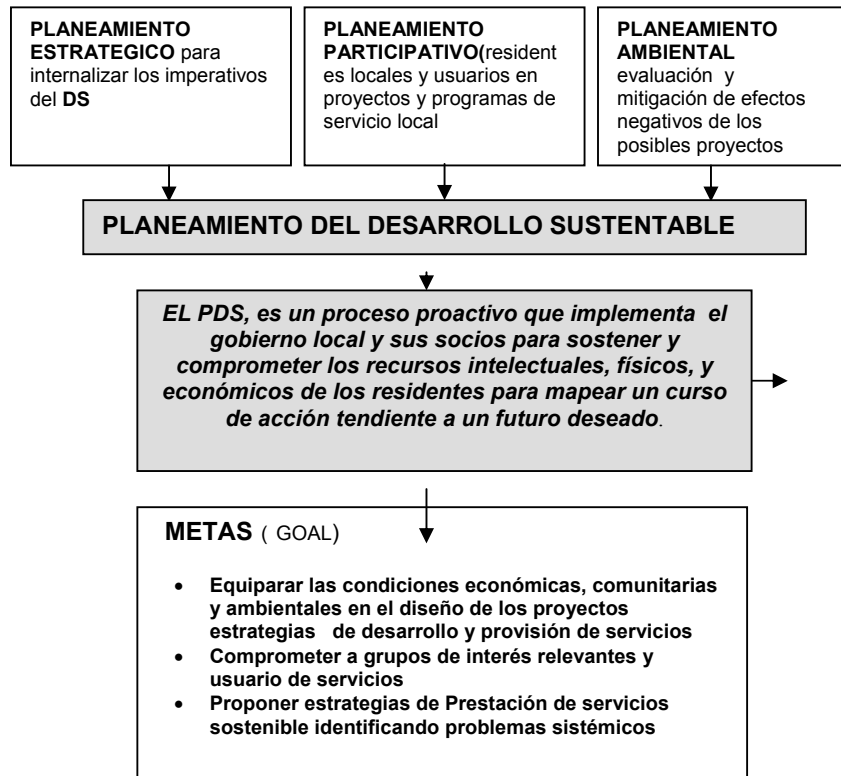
**PLANEAMIENTO ESTRATEGICO** para internalizar los imperativos del **DS**

**PLANEAMIENTO PARTICIPATIVO(**residentes locales y usuarios en proyectos y programas de servicio local

**PLANEAMIENTO AMBIENTAL** evaluación y mitigación de efectos negativos de los posibles proyectos

**PLANEAMIENTO DEL DESARROLLO SUSTENTABLE**

*EL PDS, es un proceso proactivo que implementa el gobierno local y sus socios para sostener y comprometer los recursos intelectuales, físicos, y económicos de los residentes para mapear un curso de acción tendiente a un futuro deseado*.

**METAS** ( GOAL)

- **Equiparar las condiciones económicas, comunitarias y ambientales en el diseño de los proyectos estrategias de desarrollo y provisión de servicios**
- **Comprometer a grupos de interés relevantes y usuario de servicios**
- **Proponer estrategias de Prestación de servicios sostenible identificando problemas sistémicos**